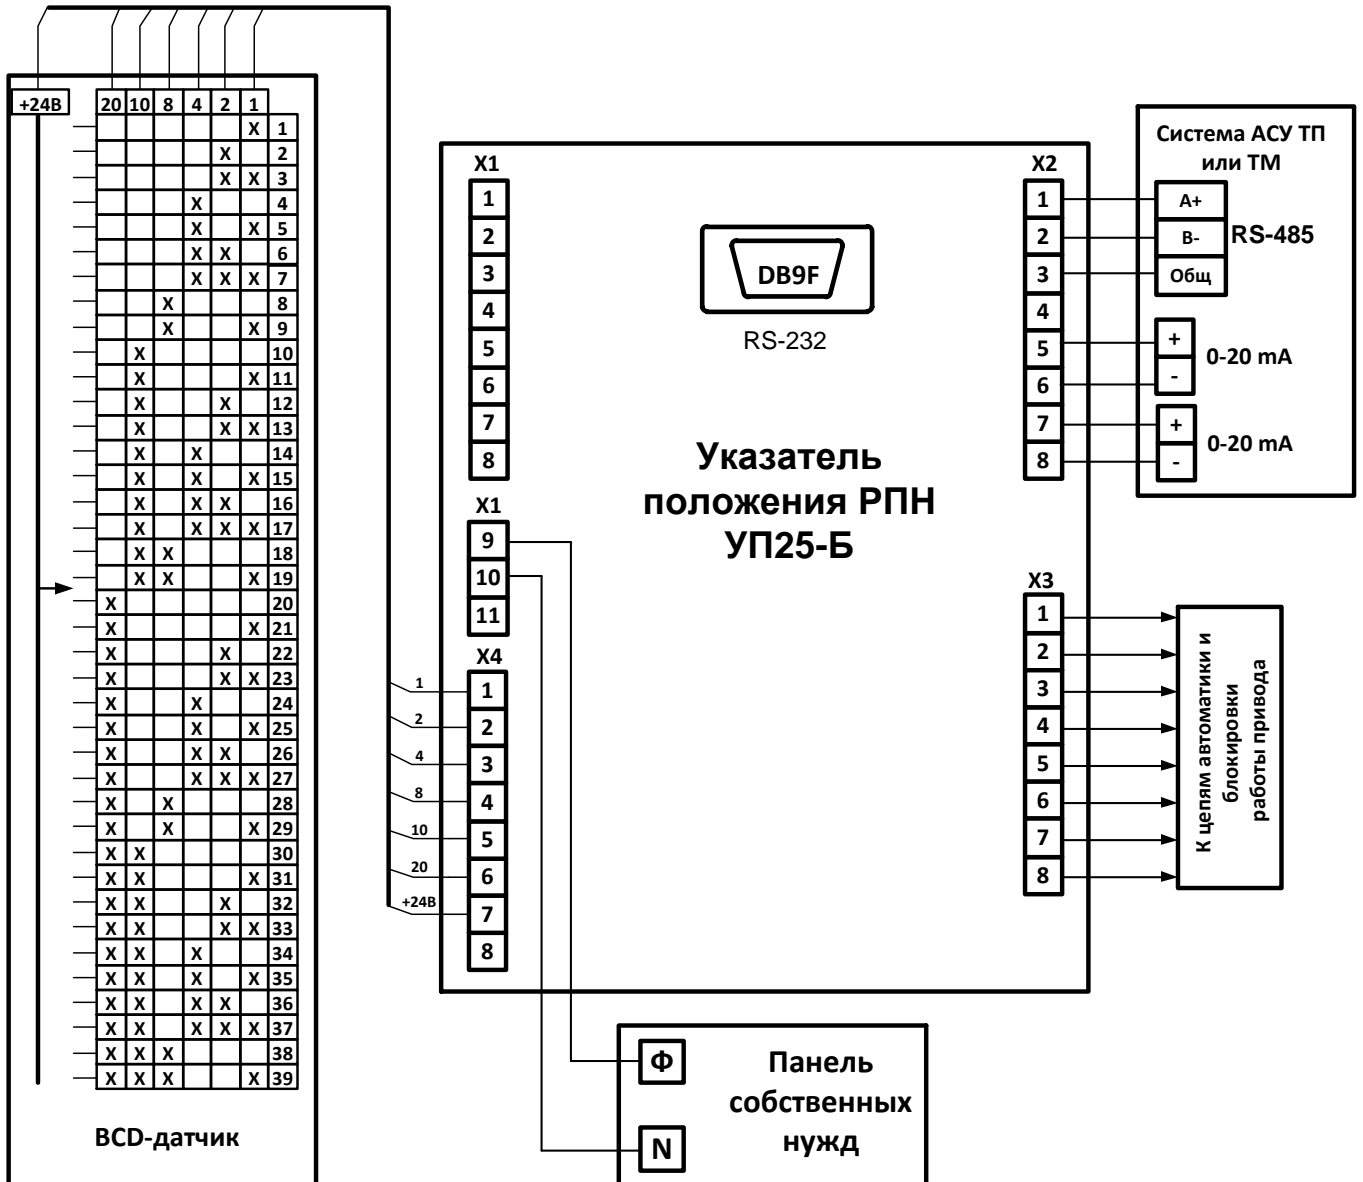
+24В

| 20 | 10 | 8 | 4 | 2 | 1 | |
|---|---|---|---|---|---|---|
| | | | | | Х | 1 |
| | | | | Х | | 2 |
| | | | | Х | Х | 3 |
| | | | Х | | | 4 |
| | | | Х | | Х | 5 |
| | | | Х | Х | | 6 |
| | | | Х | Х | Х | 7 |
| | | Х | | | | 8 |
| | | Х | | | Х | 9 |
| | Х | | | | | 10 |
| | Х | | | | Х | 11 |
| | Х | | | Х | | 12 |
| | Х | | | Х | Х | 13 |
| | Х | | Х | | | 14 |
| | Х | | Х | | Х | 15 |
| | Х | | Х | Х | | 16 |
| | Х | | Х | Х | Х | 17 |
| | Х | Х | | | | 18 |
| | Х | Х | | | Х | 19 |
| Х | | | | | | 20 |
| Х | | | | | Х | 21 |
| Х | | | | Х | | 22 |
| Х | | | | Х | Х | 23 |
| Х | | | Х | | | 24 |
| Х | | | Х | | Х | 25 |
| Х | | | Х | Х | | 26 |
| Х | | | Х | Х | Х | 27 |
| Х | | Х | | | | 28 |
| Х | | Х | | | Х | 29 |
| Х | Х | | | | | 30 |
| Х | Х | | | | Х | 31 |
| Х | Х | | | Х | | 32 |
| Х | Х | | | Х | Х | 33 |
| Х | Х | | Х | | | 34 |
| Х | Х | | Х | | Х | 35 |
| Х | Х | | Х | Х | | 36 |
| Х | Х | | Х | Х | Х | 37 |
| Х | Х | Х | | | | 38 |
| Х | Х | Х | | | Х | 39 |

BCD-датчик

X1
1
2
3
4
5
6
7
8

DB9F
RS-232

Указатель положения РПН УП25-Б

X1
9
10
11

X4
1 1
2 2
4 3
8 4
10 5
20 6
+24В 7
8

X2
1
2
3
4
5
6
7
8

Система АСУ ТП или ТМ
A+
B-
Общ
RS-485
+
-
0-20 mA
+
-
0-20 mA

X3
1
2
3
4
5
6
7
8

К цепям автоматики и блокировки работы привода

Ф
N
Панель собственных нужд